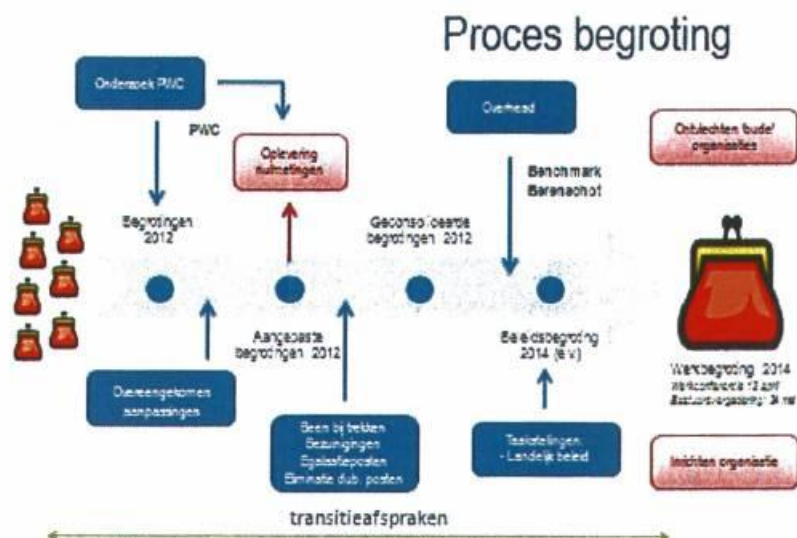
Proces begroting

Onderzoek PWC

PWC

Oplevering nulmetingen

Overhead

Ontvlechten 'oude' organisaties

Benchmark Berenschot

Begrotingen 2012

Geconsolideerde begrotingen 2012

Aangepaste begrotingen 2012

Beleidsbegroting 2014 (e.v.)

Werkbegroting 2014
Werkconferentie 12 april
Bestuursvergadering 24 mei

Overeengekomen aanpassingen

Been bij trekken
Bezuinigingen
Egalisatieposten
Eliminatie dub. posten

Taakstellingen
- Landelijk beleid

Inrichten organisatie

transitieafspraken